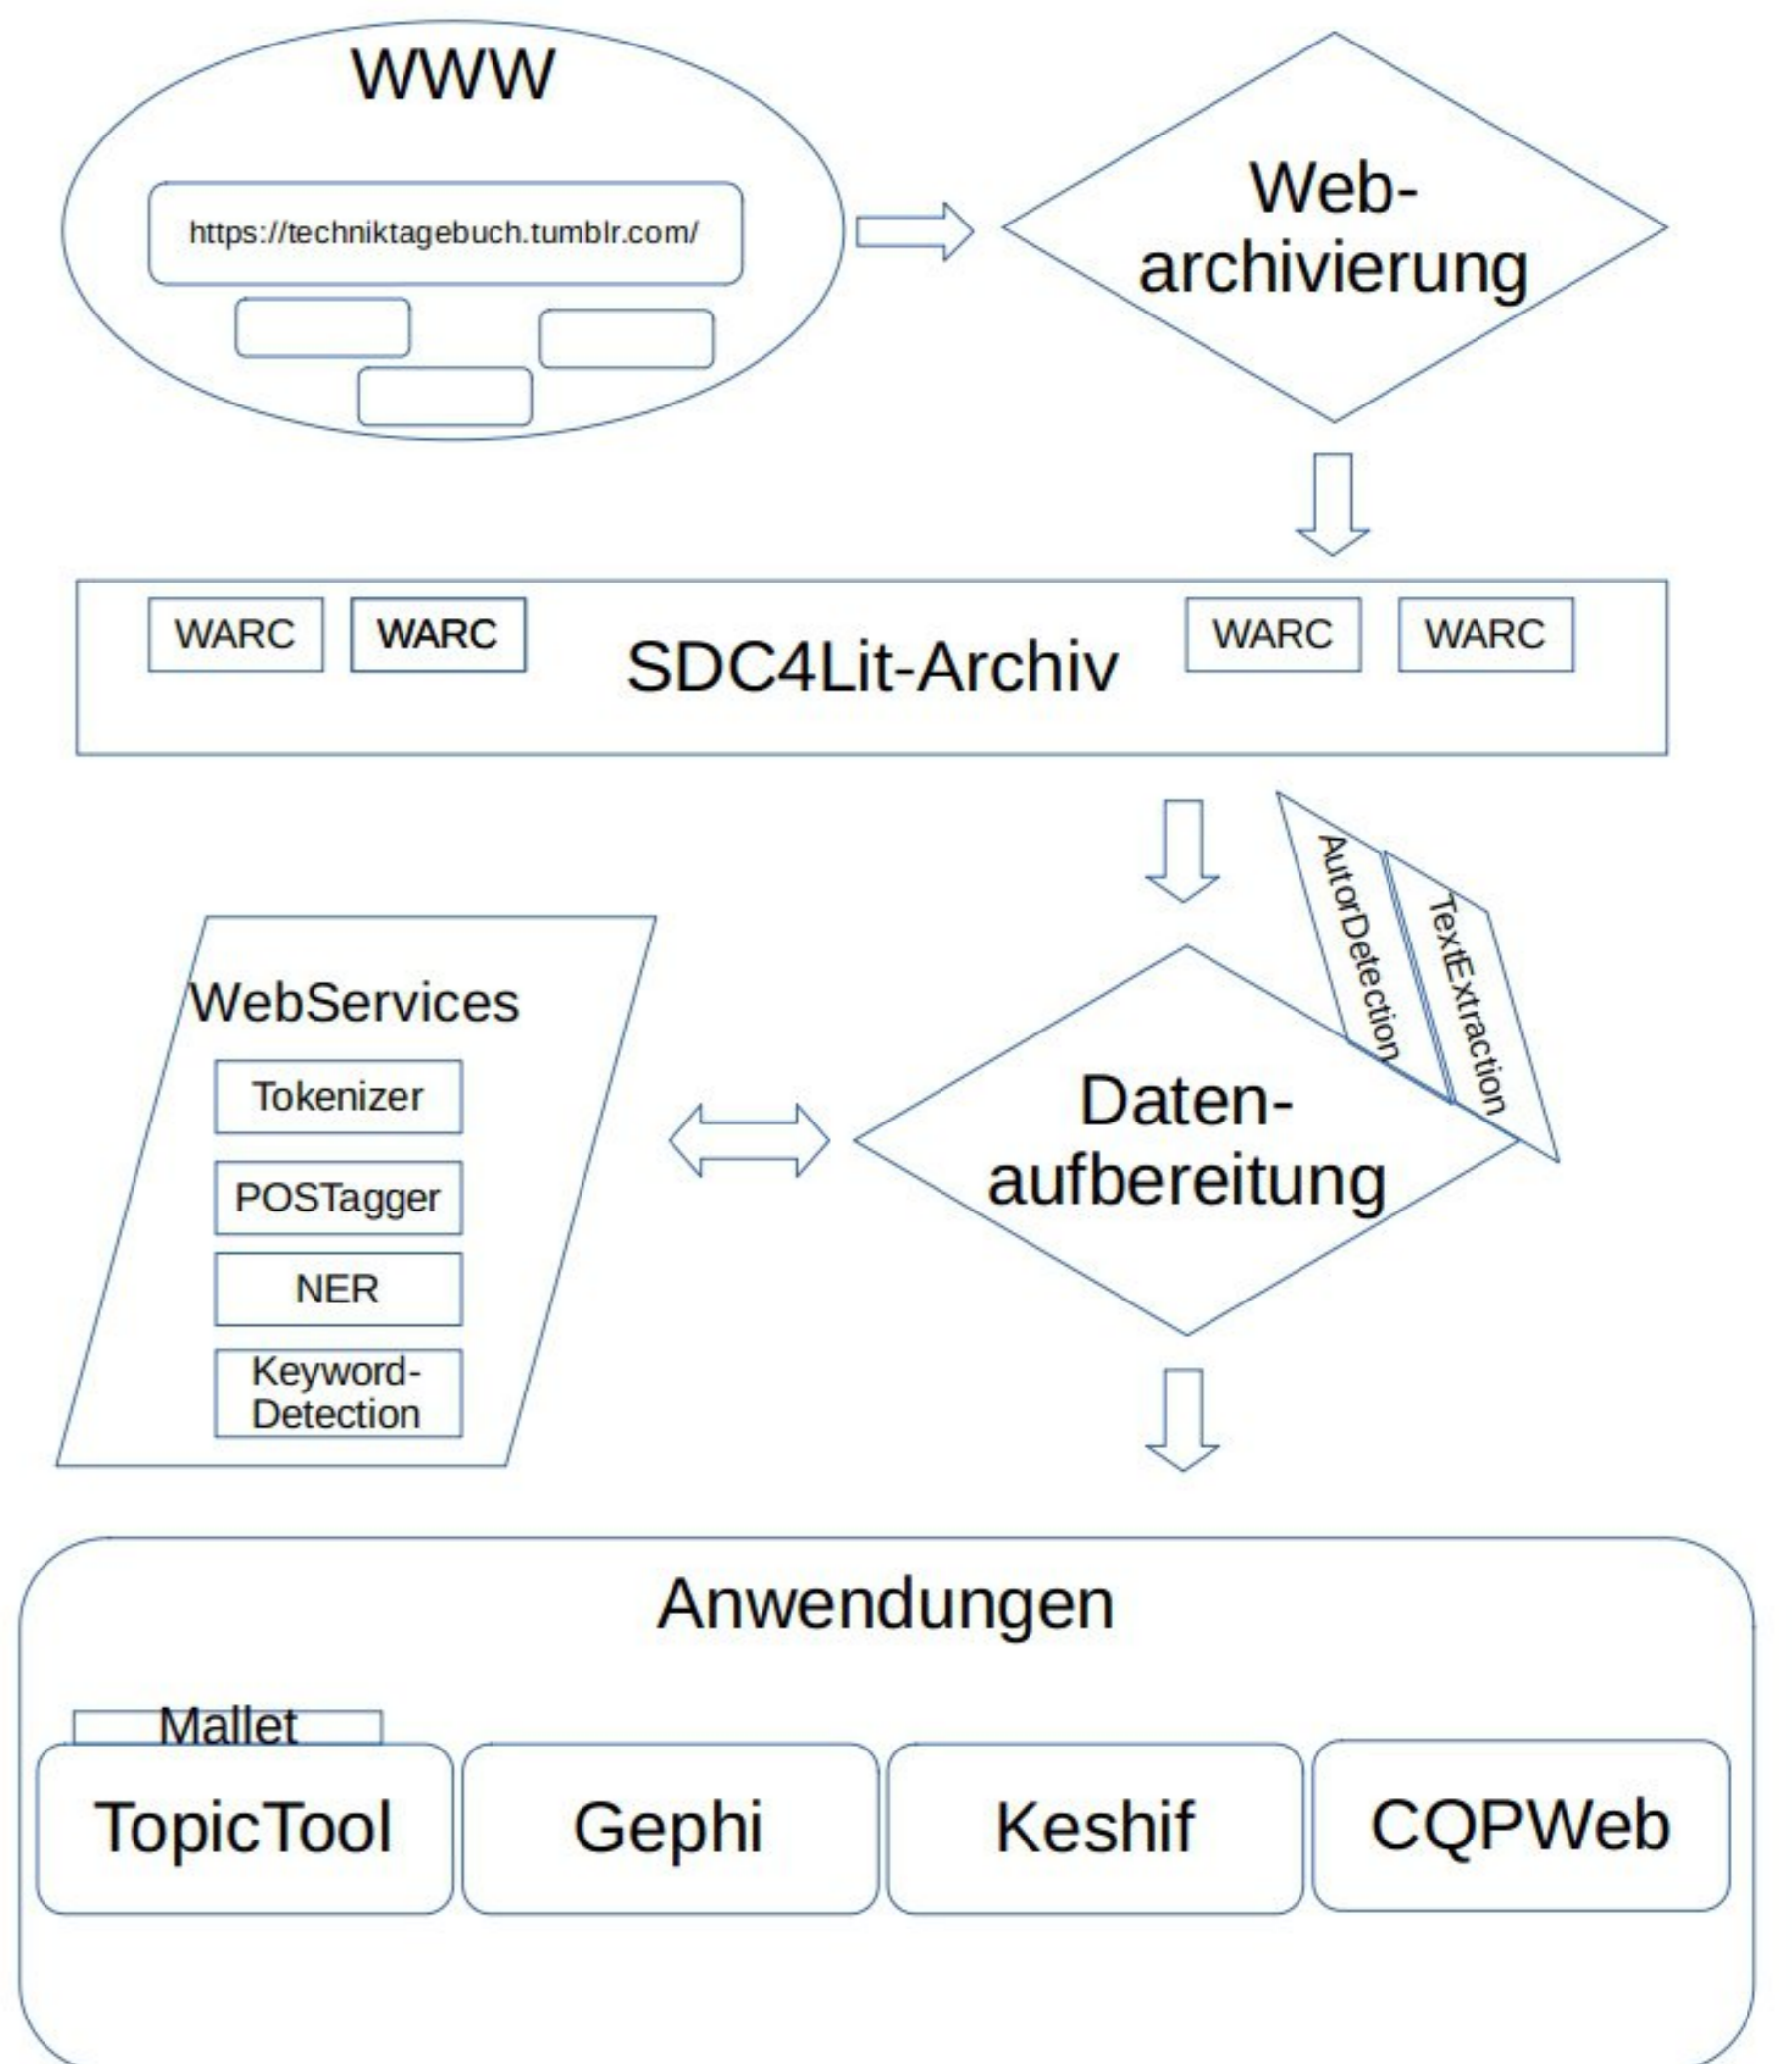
WWW

https://techniktagebuch.tumblr.com/

Web-archivierung

WARC WARC SDC4Lit-Archiv WARC WARC

AutorDetection

TextExtraction

WebServices

Tokenizer

POSTagger

NER

Keyword-Detection

Daten-aufbereitung

Anwendungen

Mallet

TopicTool

Gephi

Keshif

CQPWeb